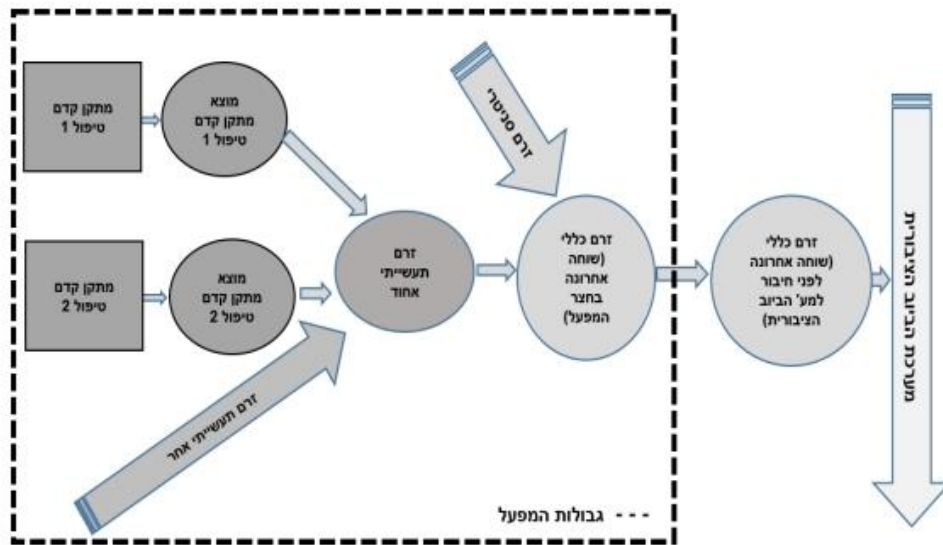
מתקן קדם טיפול 1

מוצא מתקן קדם טיפול 1

מתקן קדם טיפול 2

מוצא מתקן קדם טיפול 2

זרם תעשייתי אחוד

זרם תעשייתי אחר

זרם סניטרי

זרם כללי (שוחה אחרונה בחצר המפעל)

זרם כללי (שוחה אחרונה לפני חיבור למע' הביוב הציבורית)

מערכת הביוב העירונית

- - - גבולות המפעל